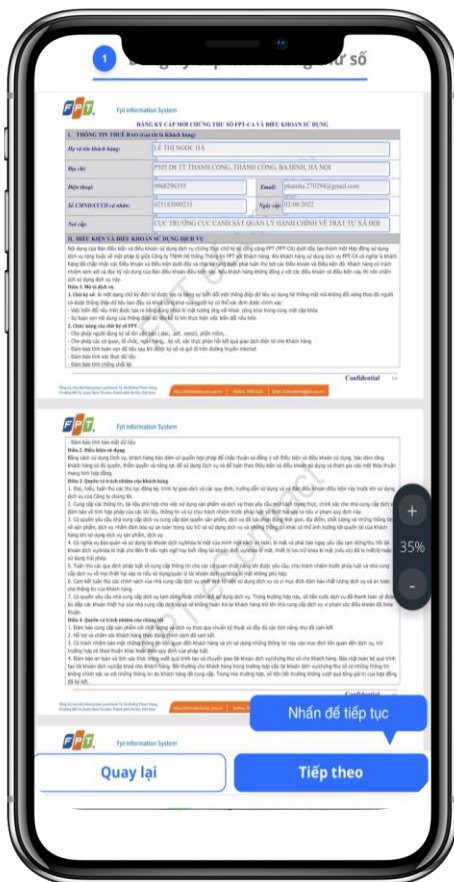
1 Đăng ký cấp mới chứng thư số

FPT Fpt Information System

ĐĂNG KÝ CẤP MỚI CHỨNG THƯ SỐ FPT-CA VÀ ĐIỀU KHOẢN SỬ DỤNG

I. THÔNG TIN THUÊ BAO (Gửi tới là Khách hàng)

| Họ và tên khách hàng: | LÊ THỊ NGỌC HÀ | | |
|---|---|---|---|
| Địa chỉ: | P503 D8 TT THANH CÔNG, THANH CÔNG, BA ĐÌNH, HÀ NỘI | | |
| Điện thoại: | 0968296355 | Email: | phamha.270298@gmail.com |
| Số CMND/CCCD cá nhân: | 025183000233 | Ngày cấp: | 02/08/2022 |
| Nơi cấp: | CỤC TRƯỞNG CỤC CẢNH SÁT QUẢN LÝ HÀNH CHÍNH VỀ TRẬT TỰ XÃ HỘI | | |

II. ĐIỀU KIỆN VÀ ĐIỀU KHOẢN SỬ DỤNG DỊCH VỤ

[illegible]

Confidential

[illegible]

+
35%
-

Nhấn để tiếp tục

FPT Fpt Information System

Quay lại
Tiếp theo